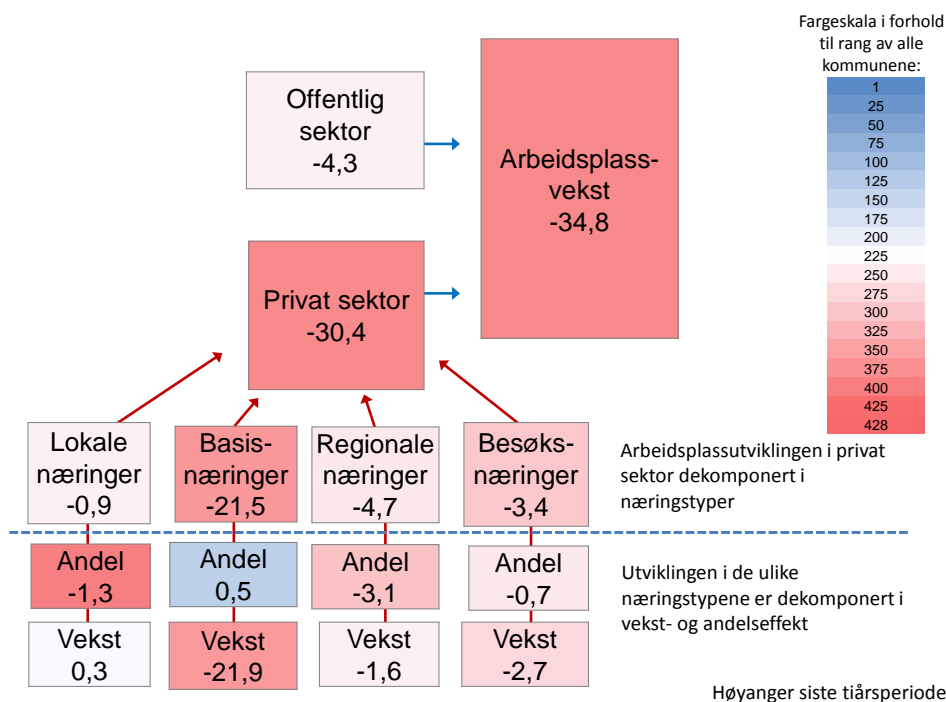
Offentlig sektor
-4,3

Arbeidsplassvekst
-34,8

Privat sektor
-30,4

Fargeskala i forhold til rang av alle kommunene:
1
25
50
75
100
125
150
175
200
225
250
275
300
325
350
375
400
425
428

Lokale næringer
-0,9

Basisnæringer
-21,5

Regionale næringer
-4,7

Besøksnæringer
-3,4

Arbeidsplassutviklingen i privat sektor dekomponert i næringstyper

Andel
-1,3

Andel
0,5

Andel
-3,1

Andel
-0,7

Utviklingen i de ulike næringstypene er dekomponert i vekst- og andelseffekt

Vekst
0,3

Vekst
-21,9

Vekst
-1,6

Vekst
-2,7

Høyanger siste tiårsperiode